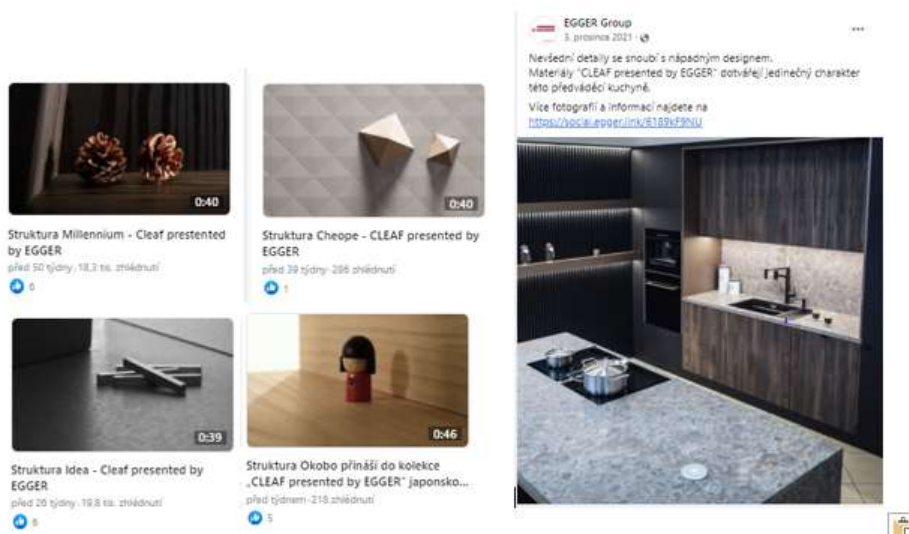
0:40

Struktura Millennium - Cleaf prestented by EGGER

před 50 týdny · 18,3 tis. zhlédnutí

6

0:40

Struktura Cheope - CLEAF presented by EGGER

před 39 týdny · 286 zhlédnutí

1

0:39

Struktura Idea - Cleaf presented by EGGER

před 26 týdny · 19,8 tis. zhlédnutí

6

0:46

Struktura Okobo přináší do kolekce „CLEAF presented by EGGER" japonsko...

před týdnem · 218 zhlédnutí

5

EGGER Group
3. prosince 2021 ·

...

Nevšední detaily se snoubí s nápadným designem. Materiály "CLEAF presented by EGGER" dotvářejí jedinečný charakter této předváděcí kuchyně.

Více fotografií a informací najdete na https://social.egger.link/6189kF9NU